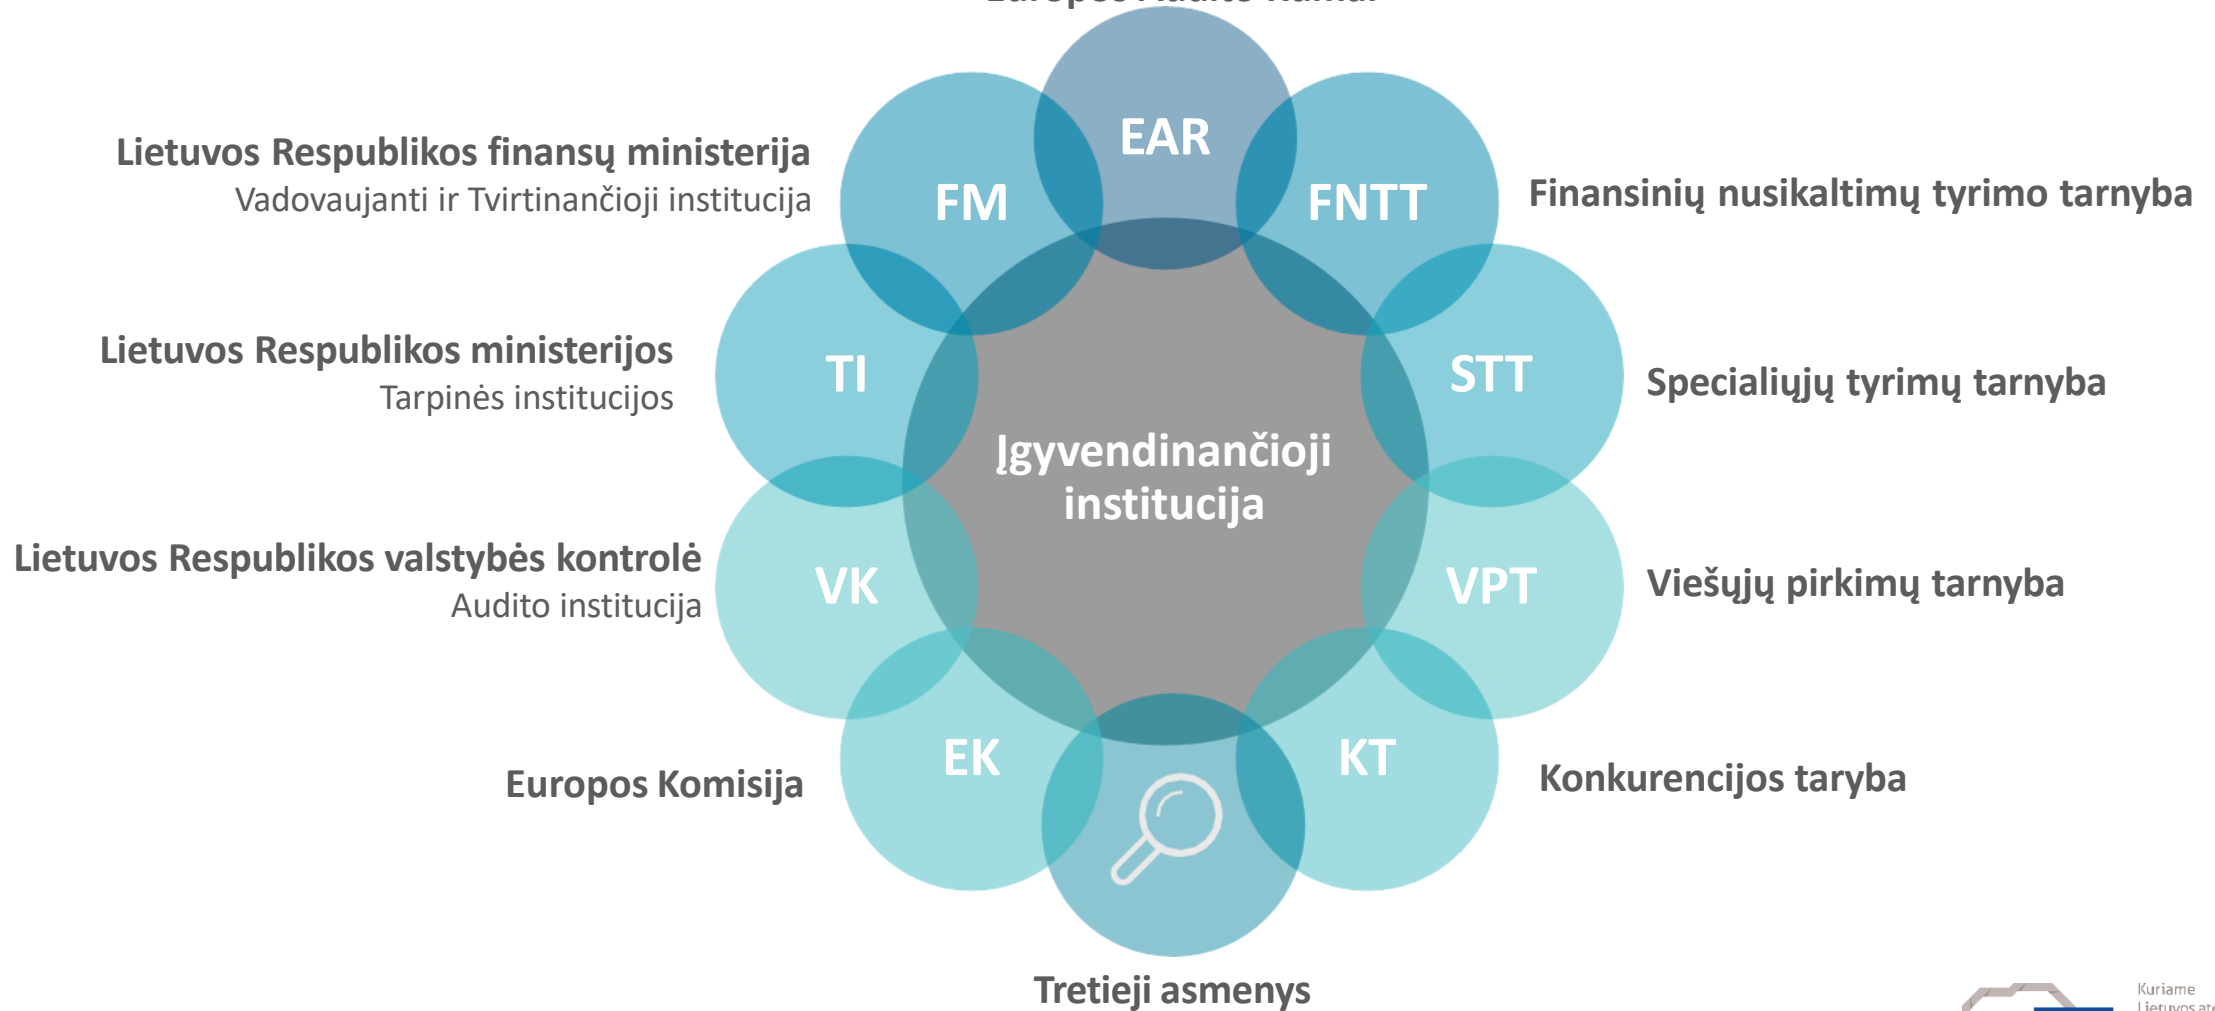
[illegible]

Lietuvos Respublikos finansų ministerija
Vadovaujanti ir Tvirtinančioji institucija

EAR

FM

FNTT

Finansinių nusikaltimų tyrimo tarnyba

Lietuvos Respublikos ministerijos
Tarpinės institucijos

TI

STT

Specialiųjų tyrimų tarnyba

Įgyvendinančioji institucija

Lietuvos Respublikos valstybės kontrolė
Audito institucija

VK

VPT

Viešųjų pirkimų tarnyba

Europos Komisija

EK

KT

Konkurencijos taryba

Tretieji asmenys

Kuriame
Lietuvos at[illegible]